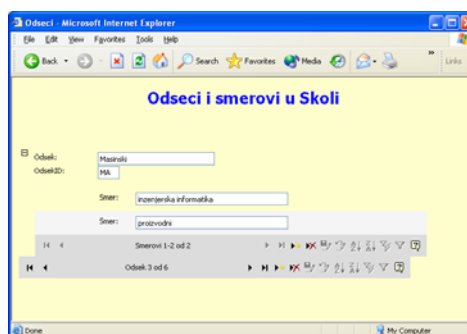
Odseci - Microsoft Internet Explorer

File Edit View Favorites Tools Help

Back Search Favorites Media Links

Odseci i smerovi u Skoli

Odsek: Masinski
OdsekID: MA

Smer: inzenjerska informatika

Smer: proizvodni

Smerovi 1-2 od 2

Odsek 3 od 6

Done

My Computer